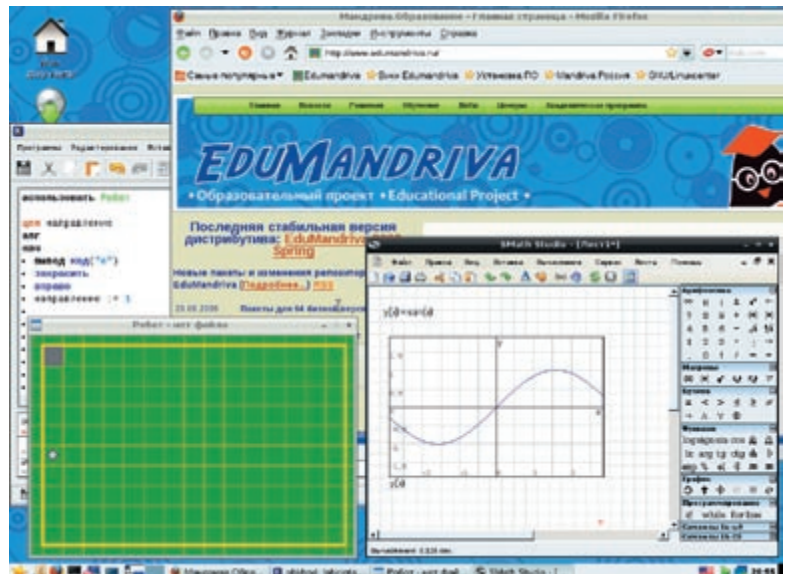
Мандрива Образование - Главная страница - Mozilla Firefox

Файл Правка Вид Журнал Закладки Инструменты Справка

http://www.edumandriva.ru/

Самые популярные Edumandriva Вики Edumandriva Установка ПО Mandriva Россия GNU/Linuxcenter

Главная Новости Решения Обучение Вики Центры Академическая программа

EDUMANDRIVA

• Образовательный проект • Educational Project •

Последняя стабильная версия дистрибутива: EduMandriva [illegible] Spring

Новые пакеты и изменения репозитор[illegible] EduMandriva (Подробнее...) RSS

Пакеты для 64 битной версии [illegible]

Программа Редактирование Вставка

использовать Робот

алг
нач
• вывод кнд("а")
закрасить
вправо
направление := 1

Робот - нет файла

SMath Studio - [Лист1*]

Файл Правка Вид Вставка Вычисление Сервис Вкладки Помощь

$y(x) := \sin(x)$

$y(x)$

Арифметика

Матрицы

Булева

Функции

Графики

Программирование

while for line

Вычисление: 0.026 сек.

Smath Studio